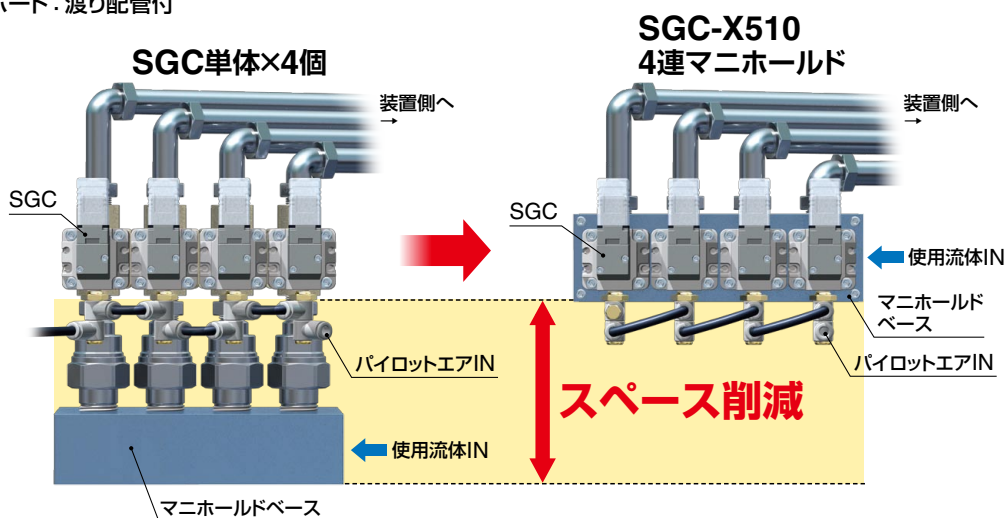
ート・渡り配管付

SGC単体×4個

SGC-X510
4連マニホールド

装置側へ
→

装置側へ
→

SGC

SGC

使用流体IN

マニホールドベース

パイロットエアIN

パイロットエアIN

スペース削減

使用流体IN

マニホールドベース